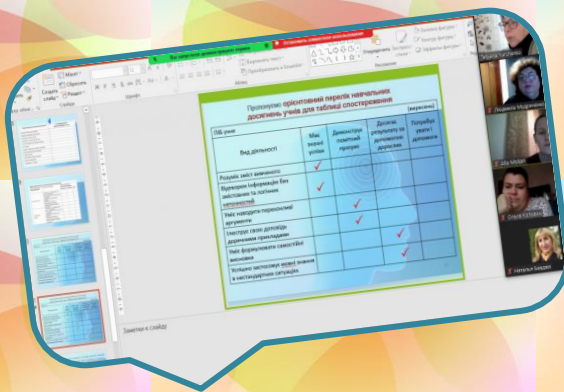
Пропонуємо орієнтовний перелік навчальних досягнень учнів для таблиці спостереження

| ПІБ учня | | | | (вересень) |
|---|---|---|---|---|
| Вид діяльності | Має значні успіхи | Демонструє помітний прогрес | Досягає результату за допомогою вчителя | Потребує уваги і допомоги |
| Розуміє зміст вивченого | ✓ | | | |
| Відтворює інформацію без запитання та пояснює закономірності | ✓ | | | |
| Уміє наводити переконливі аргументи | | ✓ | | |
| Ілюструє свою доповідь доречними прикладами | | ✓ | | |
| Уміє формулювати самостійні висновки | | | ✓ | |
| Успішно застосовує нові знання в нестандартних ситуаціях | | | ✓ | |

Заметки к слайду

Створити слайд
Макет
Слайди
Шрифт
Абзац
Упорядкувати
Експрес-стилі
Заливка фігури
Контур фігури
Ефекти фігури
Напрямок тексту
Вирівняти текст
Перетворити в SmartArt
Упорядкувати

Людмила Мудренко
Olga Ivlyeva
Ольга Кулішко
Наталья Бандарь